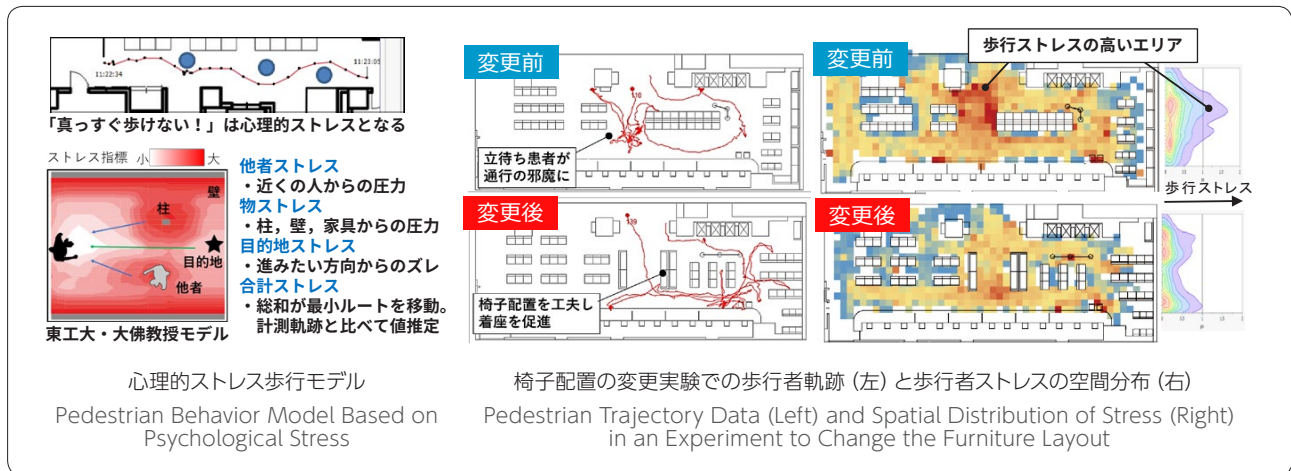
11:22:34

11:23:05

「真っすぐ歩けない！」は心理的ストレスとなる

ストレス指標 小 大

壁

柱

目的地

他者

他者ストレス
・近くの人からの圧力
物ストレス
・柱，壁，家具からの圧力
目的地ストレス
・進みたい方向からのズレ
合計ストレス
・総和が最小ルートを移動。計測軌跡と比べて値推定

東工大・大佛教授モデル

心理的ストレス歩行モデル

Pedestrian Behavior Model Based on Psychological Stress

変更前

立ち待ち患者が通行の邪魔に

変更後

椅子配置を工夫し着座を促進

変更前

歩行ストレスの高いエリア

歩行ストレス

変更後

椅子配置の変更実験での歩行者軌跡（左）と歩行者ストレスの空間分布（右）

Pedestrian Trajectory Data (Left) and Spatial Distribution of Stress (Right) in an Experiment to Change the Furniture Layout